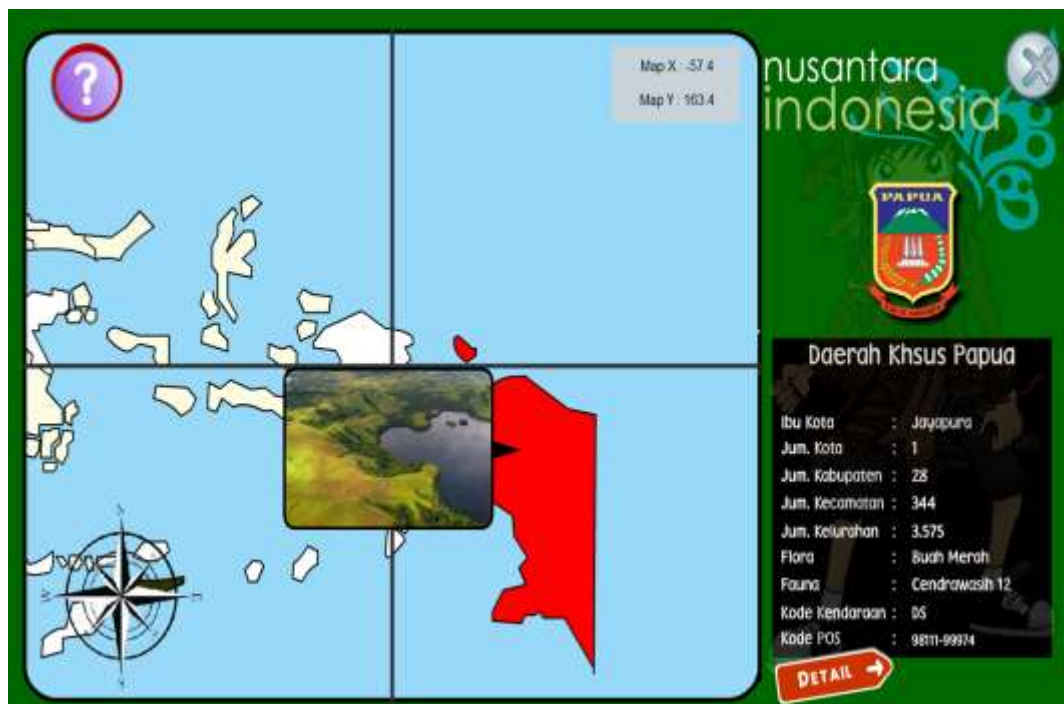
?

Map X : -57.4
Map Y : 163.4

nusantara
indonesia

PAPUA

Daerah Khsus Papua

Ibu Kota : Jayapura
Jum. Kota : 1
Jum. Kabupaten : 28
Jum. Kecamatan : 344
Jum. Kelurahan : 3.575
Flora : Buah Merah
Fauna : Cendrawasih 12
Kode Kendaraan : DS
Kode POS : 98111-99974

DETAIL